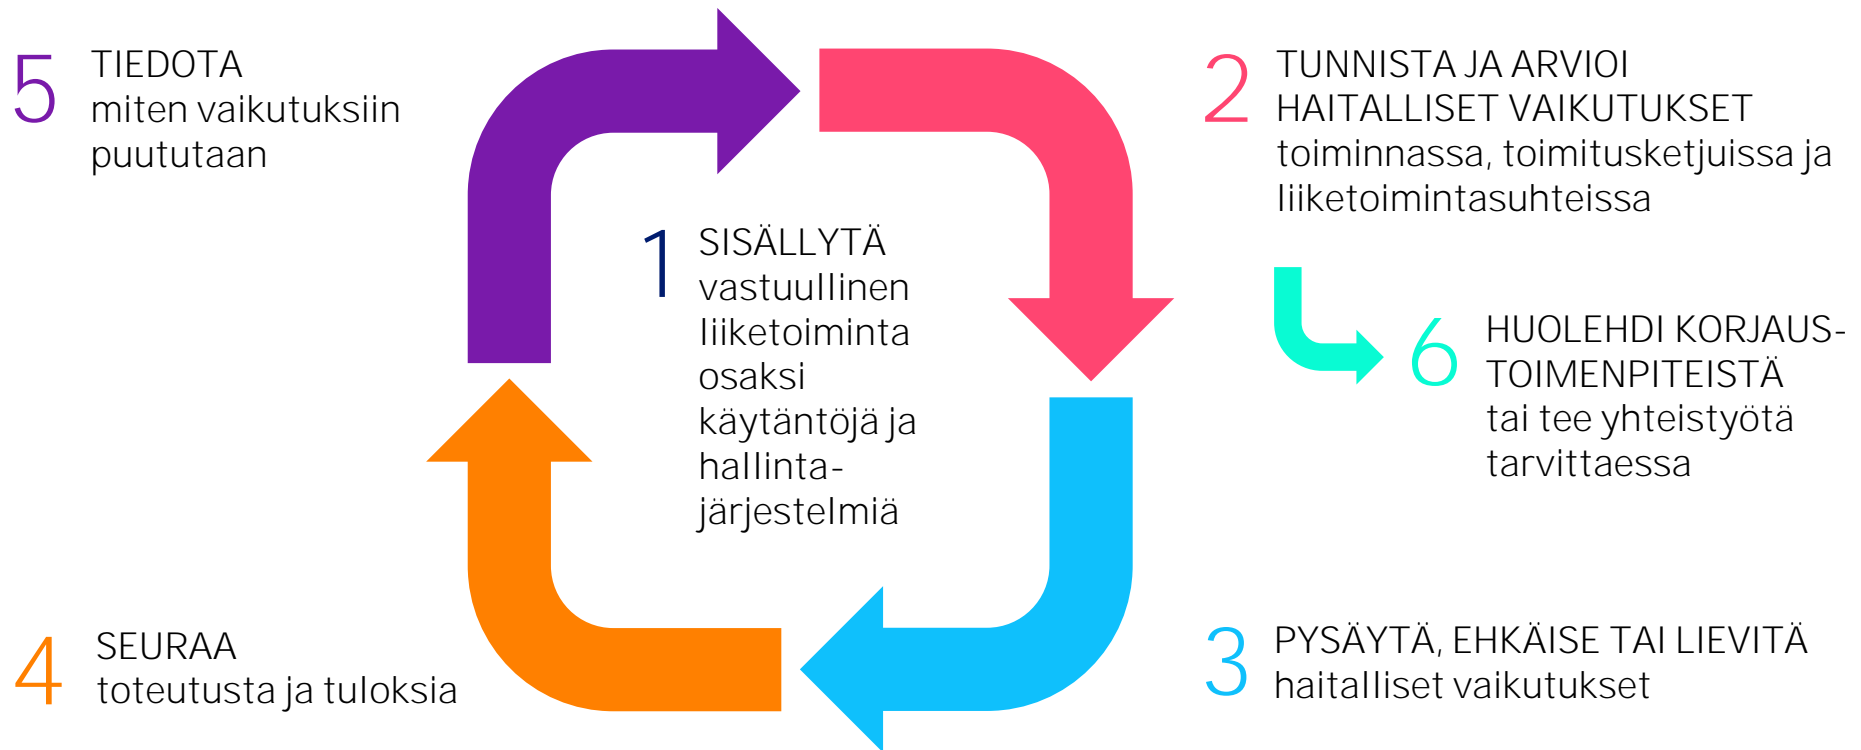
5 TIEDOTA
miten vaikutuksiin puututaan

2 TUNNISTA JA ARVIOI HAITALLISET VAIKUTUKSET
toiminnassa, toimitusketjuissa ja liiketoimintasuhteissa

1 SISÄLLYTÄ
vastuullinen liiketoiminta osaksi käytäntöjä ja hallinta-järjestelmiä

6 HUOLEHDI KORJAUS-TOIMENPITEISTÄ
tai tee yhteistyötä tarvittaessa

4 SEURAA
toteutusta ja tuloksia

3 PYSÄYTÄ, EHKÄISE TAI LIEVITÄ
haitalliset vaikutukset